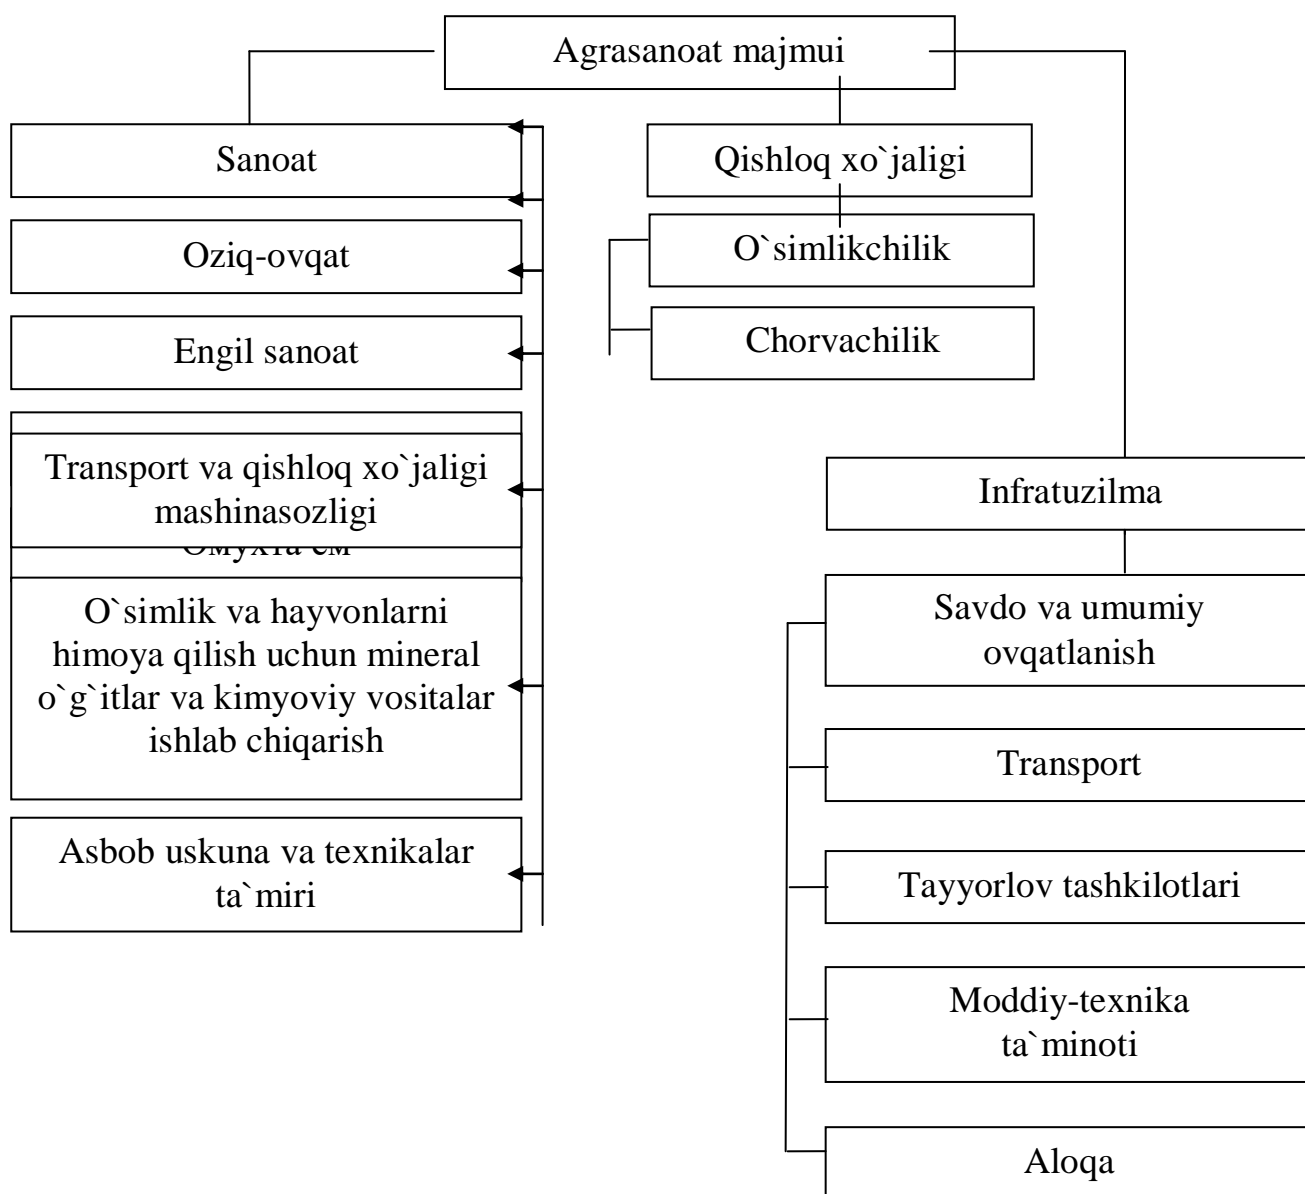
Agrasanoat majmui

Sanoat

Oziq-ovqat

Engil sanoat

Transport va qishloq xo`jaligi mashinasozligi

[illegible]

O`simlik va hayvonlarni himoya qilish uchun mineral o`g`itlar va kimyoviy vositalar ishlab chiqarish

Asbob uskuna va texnikalar ta`miri

Qishloq xo`jaligi

O`simlikchilik

Chorvachilik

Infratuzilma

Savdo va umumiy ovqatlanish

Transport

Tayyorlov tashkilotlari

Moddiy-texnika ta`minoti

Aloqa